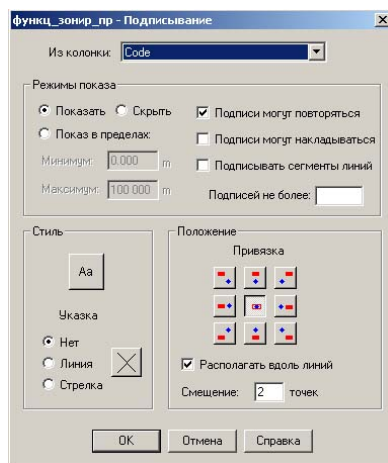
функц_зонир_пр - Подписывание

×

Из колонки: Code

Режимы показа

Показать

Скрыть

Подписи могут повторяться

Показ в пределах:

Подписи могут накладываться

Минимум: 0.000 m

Подписывать сегменты линий

Максимум: 100.000 m

Подписей не более:

Стиль

Aa

Указка

Нет

Линия

Стрелка

Положение

Привязка

Располагать вдоль линий

Смещение: 2 точек

OK

Отмена

Справка